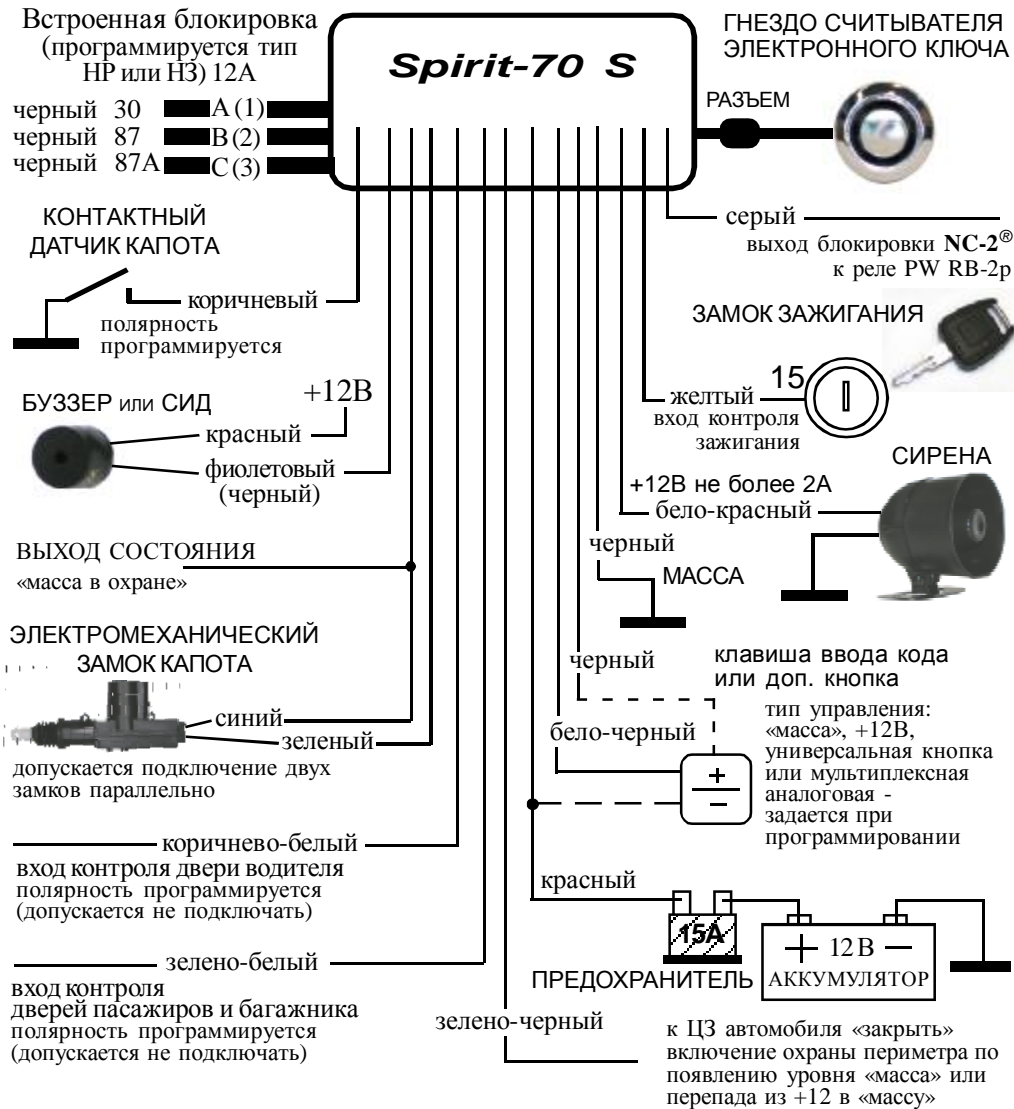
Встроенная блокировка (программируется тип НР или НЗ) 12А

черный 30 A (1)
черный 87 B (2)
черный 87A C (3)

Spirit-70 S

ГНЕЗДО СЧИТЫВАТЕЛЯ ЭЛЕКТРОННОГО КЛЮЧА

РАЗЪЕМ

КОНТАКТНЫЙ ДАТЧИК КАПОТА

коричневый
полярность программируется

серый
выход блокировки NC-2®
к реле PW RB-2p

ЗАМОК ЗАЖИГАНИЯ

15

желтый
вход контроля зажигания

БУЗЗЕР или СИД

+12В

красный

фиолетовый (черный)

СИРЕНА

+12В не более 2А

бело-красный

ВЫХОД СОСТОЯНИЯ
«масса в охране»

черный

МАССА

ЭЛЕКТРОМЕХАНИЧЕСКИЙ ЗАМОК КАПОТА

синий

зеленый

допускается подключение двух замков параллельно

черный

клавиша ввода кода или доп. кнопка

тип управления: «масса», +12В, универсальная кнопка или мультиплексная аналоговая - задается при программировании

бело-черный

коричнево-белый
вход контроля двери водителя
полярность программируется
(допускается не подключать)

красный

15A

+ 12 В −

ПРЕДОХРАНИТЕЛЬ

АККУМУЛЯТОР

зелено-белый
вход контроля дверей пасажиров и багажника
полярность программируется
(допускается не подключать)

зелено-черный

к ЦЗ автомобиля «закрыть»
включение охраны периметра по появлению уровня «масса» или перепада из +12 в «массу»